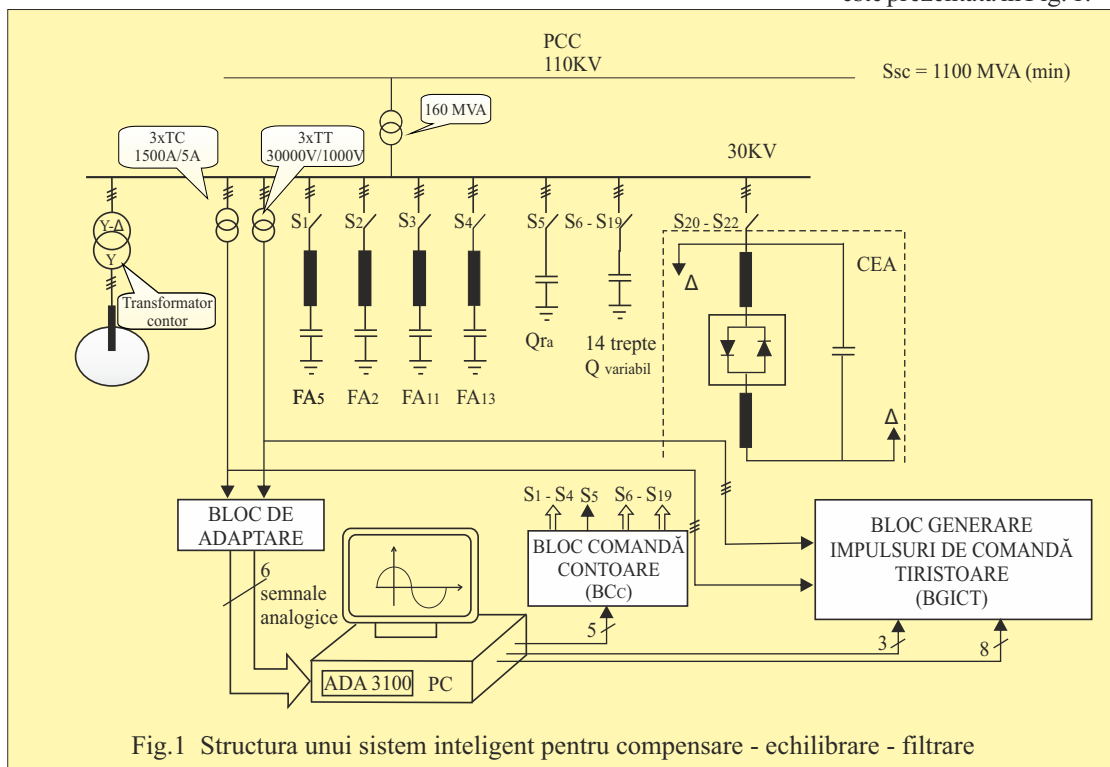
este prezentată în Fig. 1.

PCC
110KV

Ssc = 1100 MVA (min)

160 MVA

3xTC
1500A/5A

3xTT
30000V/1000V

30KV

Y-Δ
Y

Transformator contor

$S_1$ $S_2$ $S_3$ $S_4$ $S_5$ $S_6$ - $S_{19}$ $S_{20}$ - $S_{22}$

CEA

Δ

Δ

$Q_{ra}$

14 trepte
Q variabil

$FA_5$ $FA_2$ $FA_{11}$ $FA_{13}$

$S_1$ - $S_4$ $S_5$ $S_6$ - $S_{19}$

BLOC DE ADAPTARE

6
semnale analogice

BLOC COMANDĂ CONTOARE
($BC_C$)

5

BLOC GENERARE IMPULSURI DE COMANDĂ TIRISTOARE
(BGICT)

3

8

ADA 3100 PC

Fig.1 Structura unui sistem inteligent pentru compensare - echilibrare - filtrare